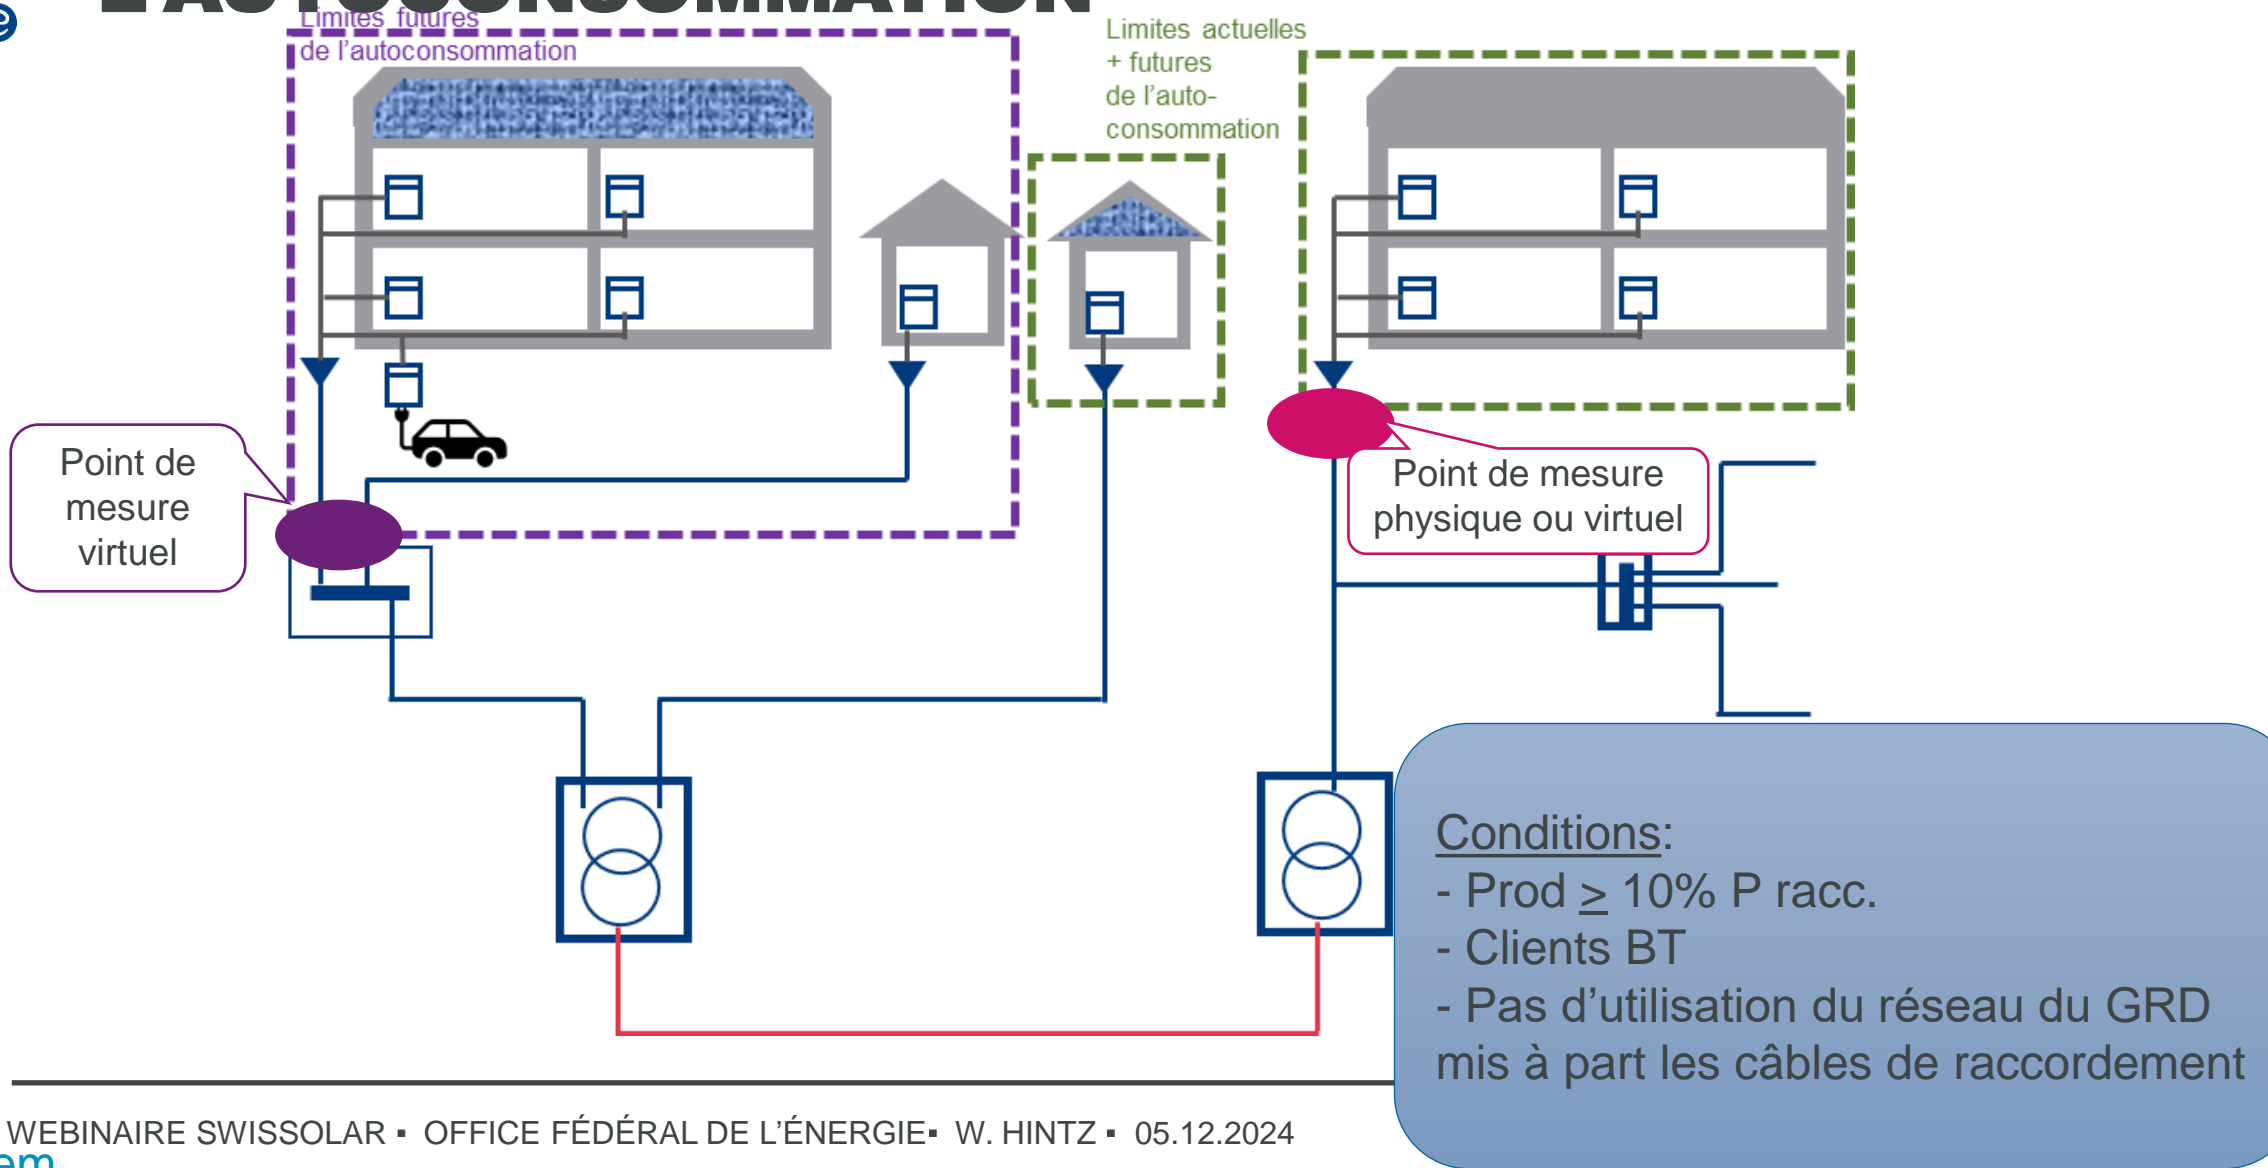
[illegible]

Limites futures de l'autoconsommation

Limites actuelles + futures de l'autoconsommation

Point de mesure virtuel

Point de mesure physique ou virtuel

Conditions:
- Prod $\geq$ 10% P racc.
- Clients BT
- Pas d'utilisation du réseau du GRD mis à part les câbles de raccordement

WEBINAIRE SWISSOLAR ▪ OFFICE FÉDÉRAL DE L'ÉNERGIE▪ W. HINTZ ▪ 05.12.2024